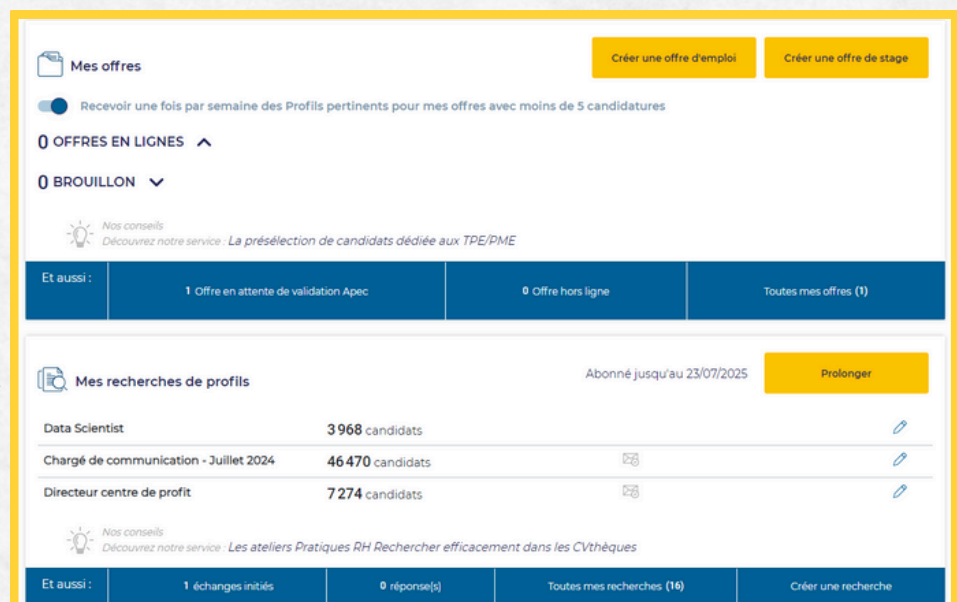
Mes offres

Créer une offre d'emploi

Créer une offre de stage

Recevoir une fois par semaine des Profils pertinents pour mes offres avec moins de 5 candidatures

0 OFFRES EN LIGNES

0 BROUILLON

Nos conseils
Découvrez notre service : La présélection de candidats dédiée aux TPE/PME

| Et aussi : | 1 Offre en attente de validation Apec | 0 Offre hors ligne | Toutes mes offres (1) |
|---|---|---|---|

Mes recherches de profils

Abonné jusqu'au 23/07/2025

Prolonger

| Data Scientist | 3 968 candidats |
|---|---|
| Chargé de communication - Juillet 2024 | 46 470 candidats |
| Directeur centre de profit | 7 274 candidats |

Nos conseils
Découvrez notre service : Les ateliers Pratiques RH Rechercher efficacement dans les CVthèques

| Et aussi : | 1 échanges initiés | 0 réponse(s) | Toutes mes recherches (16) | Créer une recherche |
|---|---|---|---|---|